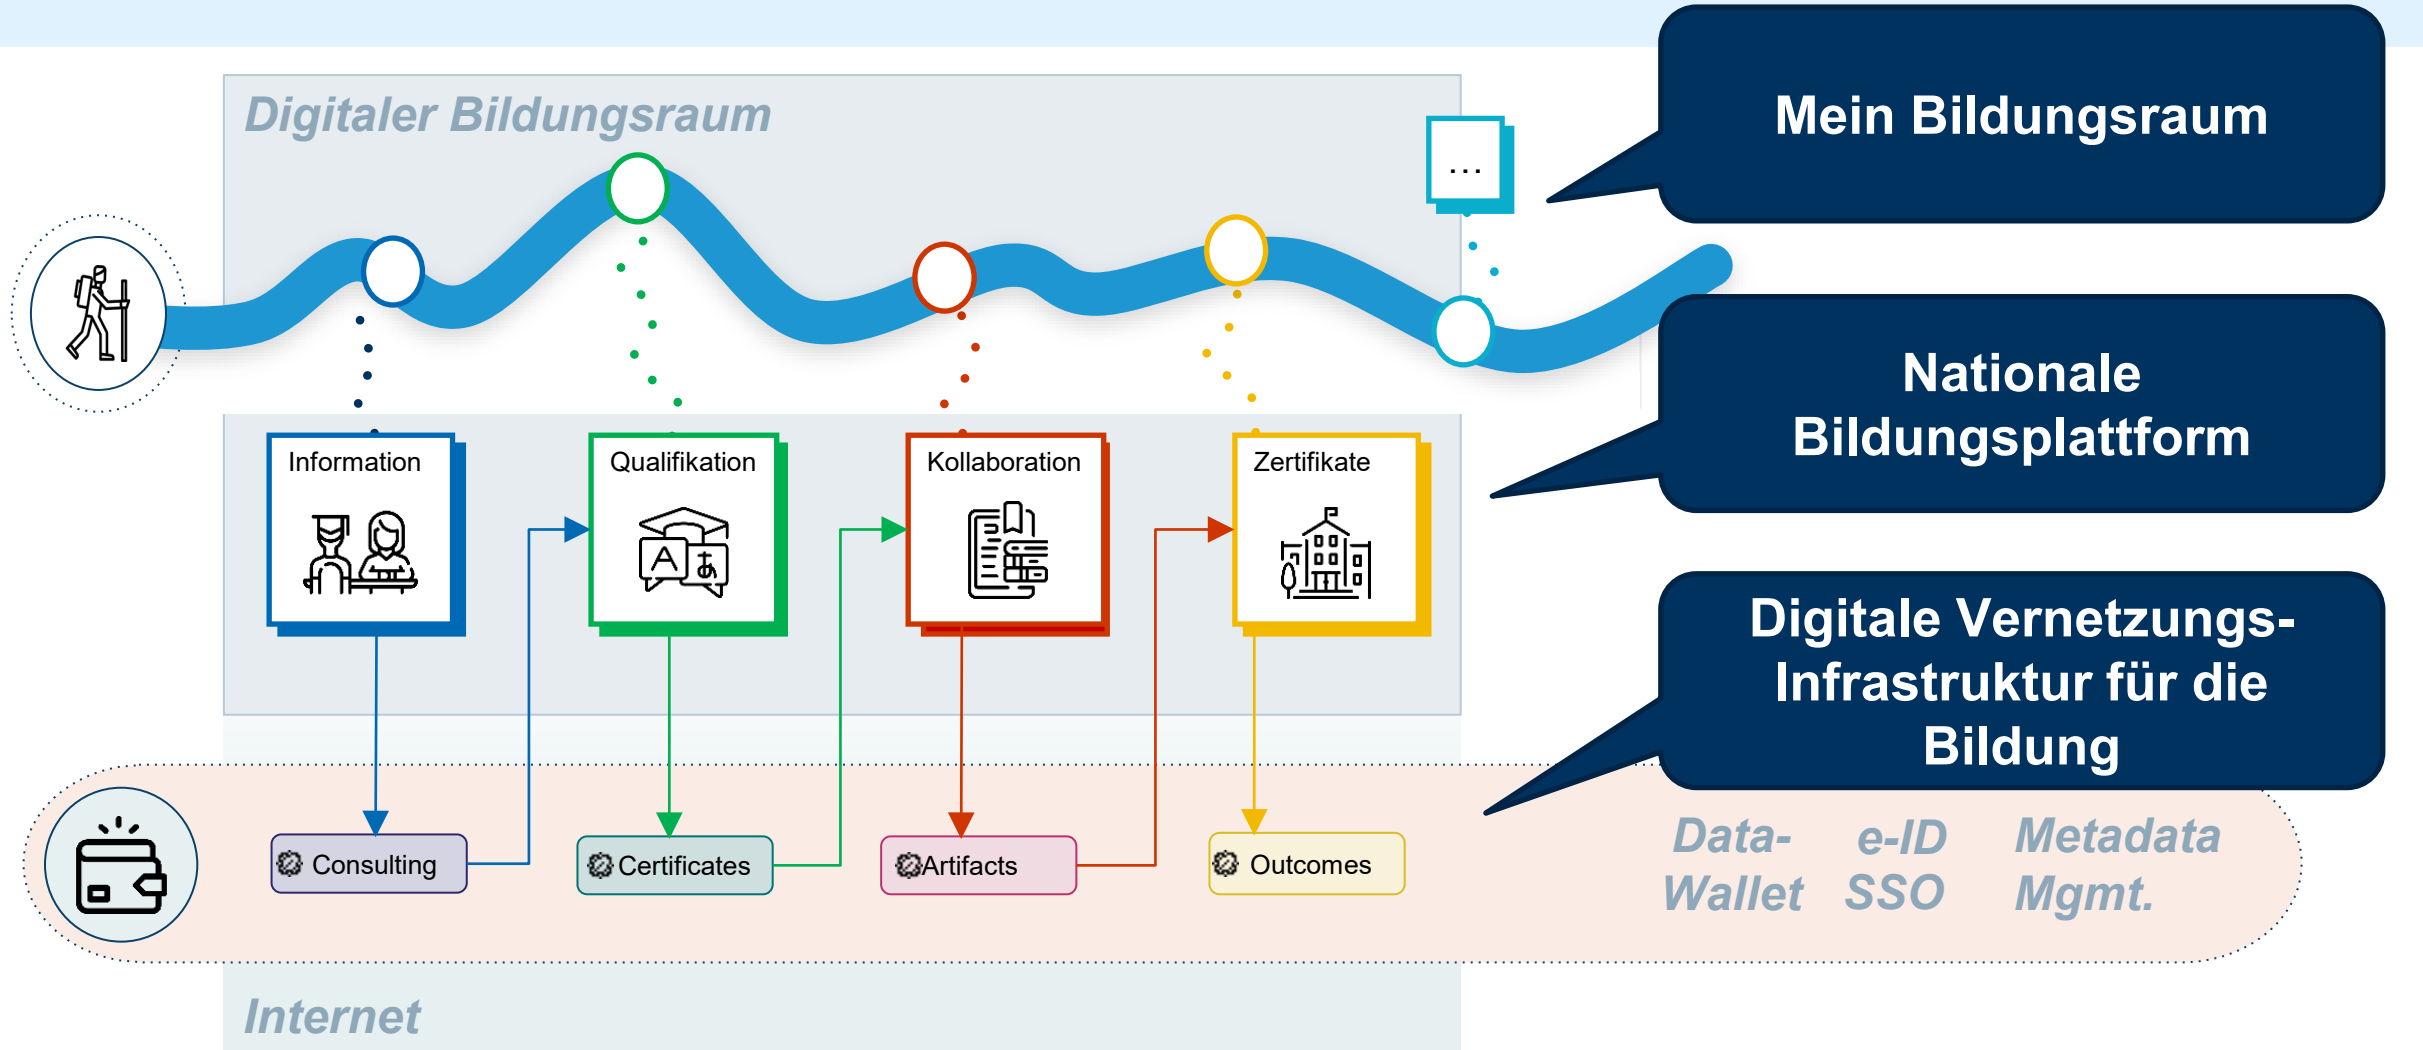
Digitaler Bildungsraum

...

Mein Bildungsraum

Information

Qualifikation

Kollaboration

Zertifikate

Nationale Bildungsplattform

Digitale Vernetzungs-Infrastruktur für die Bildung

Consulting

Certificates

Artifacts

Outcomes

Data-Wallet

e-ID SSO

Metadata Mgmt.

Internet